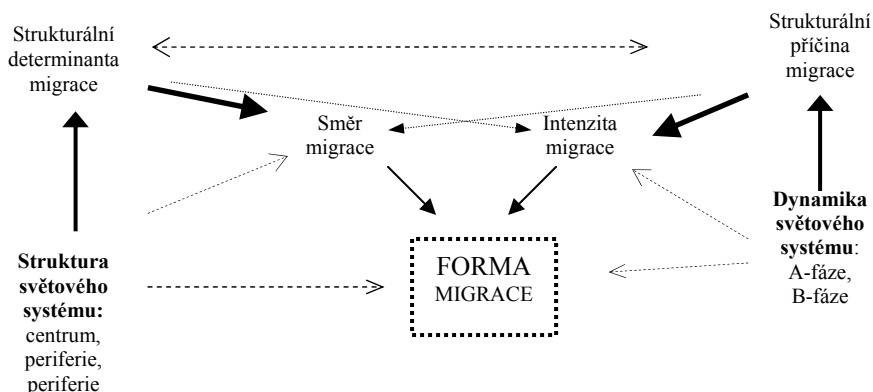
Strukturální determinanta migrace

Strukturální příčina migrace

Směr migrace

Intenzita migrace

FORMA MIGRACE

Struktura světového systému: centrum, periferie, periferie

Dynamika světového systému: A-fáze, B-fáze